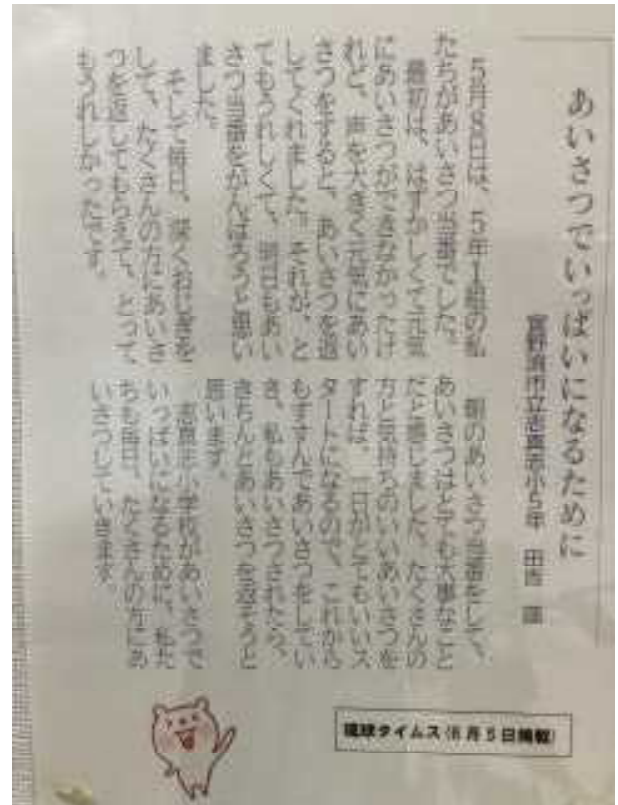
あいさつでいっぱいになるために

宜野湾市立志真志小5年　田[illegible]　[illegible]

5月8日は、5年1組の私たちがあいさつ当番でした。

最初は、はずかしくて元気にあいさつができなかったけれど、声を大きく元気にあいさつをすると、あいさつを返してくれました。それが、とてもうれしくて、明日もあいさつ当番をがんばろうと思いました。

そして毎日、深くおじぎをして、たくさんの方にあいさつを返してもらえて、とってもうれしかったです。

朝のあいさつ当番をして、あいさつはとても大事なことだと感じました。たくさんの方と気持ちのいいあいさつをすれば、一日がとてもいいスタートになるので、これからもすすんであいさつをしていき、私もあいさつされたら、きちんとあいさつを返そうと思います。

志真志小学校があいさつでいっぱいになるために、私たちも毎日、たくさんの方にあいさつしていきます。

琉球タイムス（6月5日掲載）